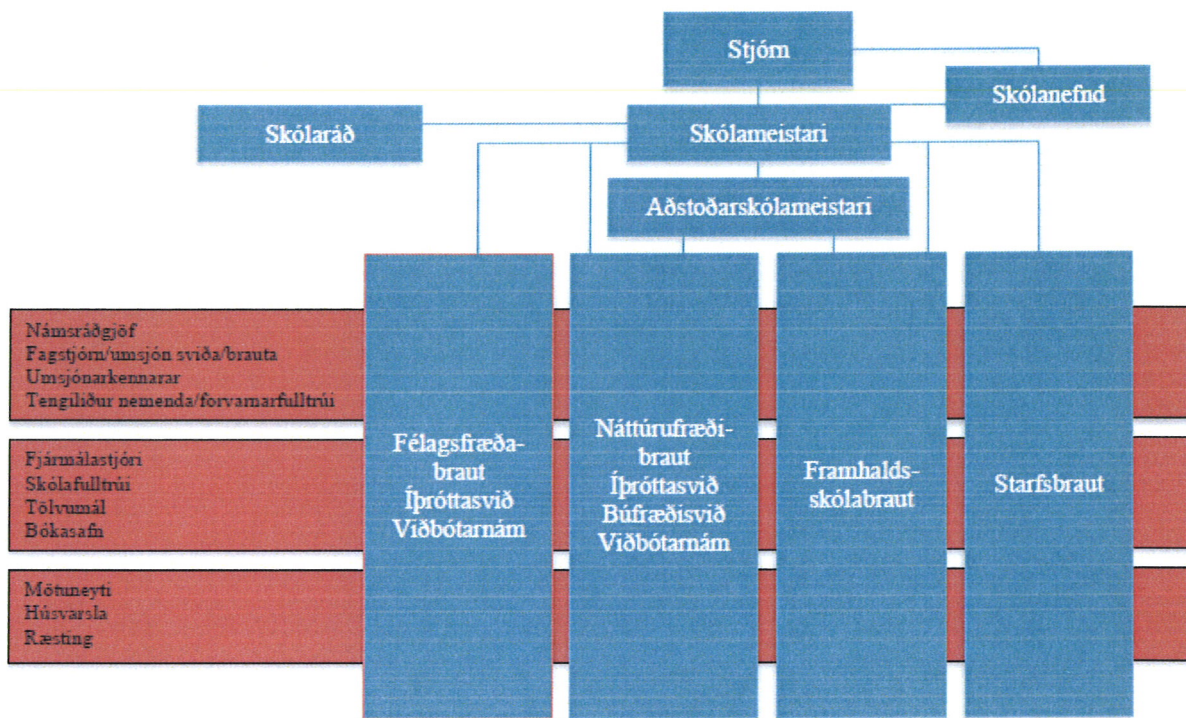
Stjórn

Skólanefnd

Skólaráð

Skólameistari

Aðstoðarskólameistari

Námsráðgjöf
Fagstjórn/umsjón sviða/brauta
Umsjónarkennarar
Tengiliður nemenda/forvarnarfulltrúi

Fjármálastjóri
Skólafulltrúi
Tölvumál
Bókasafn

Mötuneyti
Húsvarsla
Ræsting

Félagsfræðabraut
Íþróttasvið
Viðbótarnám

Náttúrufræðibraut
Íþróttasvið
Búfræðisvið
Viðbótarnám

Framhaldsskólabraut

Starfsbraut